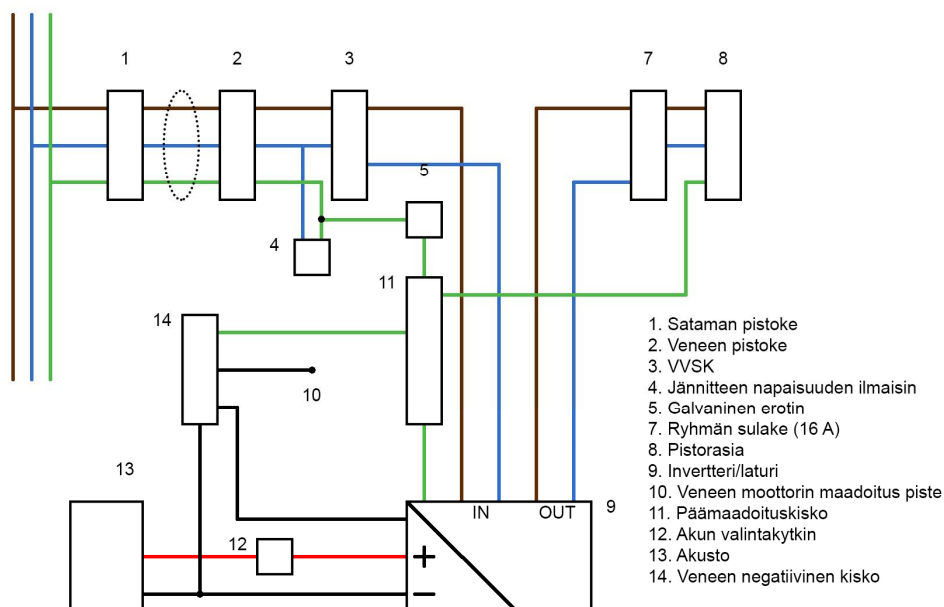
1
2
3
7
8
5
4
11
14
10
13
12
IN
OUT
9
+
−

1. Sataman pistoke
2. Veneen pistoke
3. VVSK
4. Jännitteen napaisuuden ilmaisin
5. Galvaninen erotin
7. Ryhmän sulake (16 A)
8. Pistorasia
9. Invertteri/laturi
10. Veneen moottorin maadoitus piste
11. Päämaadoituskisko
12. Akun valintakytkin
13. Akusto
14. Veneen negatiivinen kisko